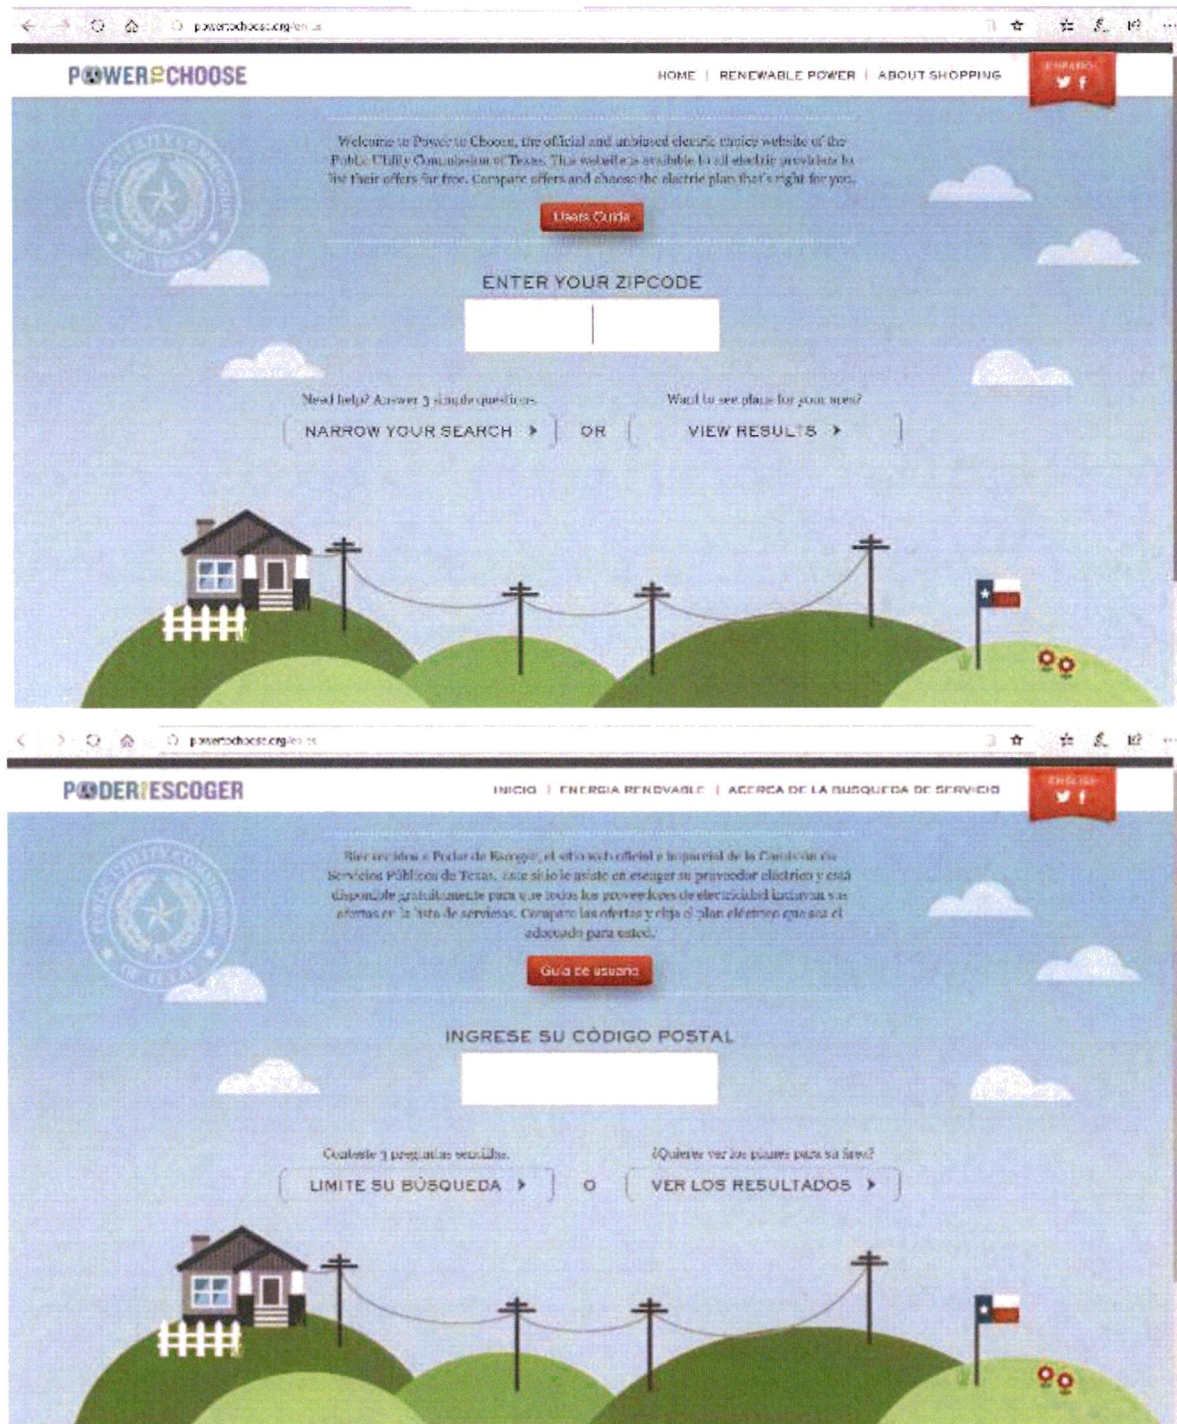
powertochoose.org/en-us

POWER TO CHOOSE

HOME | RENEWABLE POWER | ABOUT SHOPPING

ESPAÑOL

Welcome to Power to Choose, the official and unbiased electric choice website of the Public Utility Commission of Texas. This website is available to all electric providers to list their offers for free. Compare offers and choose the electric plan that's right for you.

Users Guide

ENTER YOUR ZIPCODE

Need help? Answer 3 simple questions.

NARROW YOUR SEARCH

OR

Want to see plans for your area?

VIEW RESULTS

powertochoose.org/es-us

PODER ESCOGER

INICIO | ENERGIA RENOVABLE | ACERCA DE LA BUSQUEDA DE SERVICIO

ENGLISH

Bienvenidos a Poder de Escoger, el sitio web oficial e imparcial de la Comisión de Servicios Públicos de Texas. Este sitio le ayuda en escoger su proveedor eléctrico y está disponible gratuitamente para que todos los proveedores de electricidad incluyan sus ofertas en la lista de servicios. Compare las ofertas y elija el plan eléctrico que sea el adecuado para usted.

Guía de usuario

INGRESE SU CÓDIGO POSTAL

Conteste 3 preguntas sencillas.

LIMITE SU BÚSQUEDA

O

¿Quiere ver los planes para su área?

VER LOS RESULTADOS